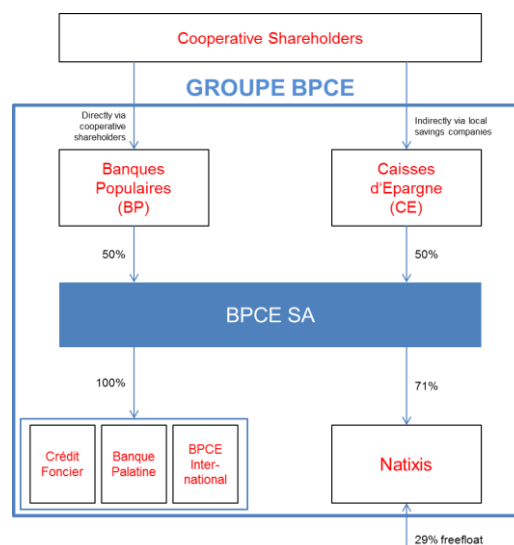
Cooperative Shareholders

GROUPE BPCE

Directly via cooperative shareholders

Indirectly via local savings companies

Banques Populaires (BP)

Caisses d'Epargne (CE)

50%

50%

BPCE SA

100%

71%

Crédit Foncier

Banque Palatine

BPCE International

Natixis

29% freefloat